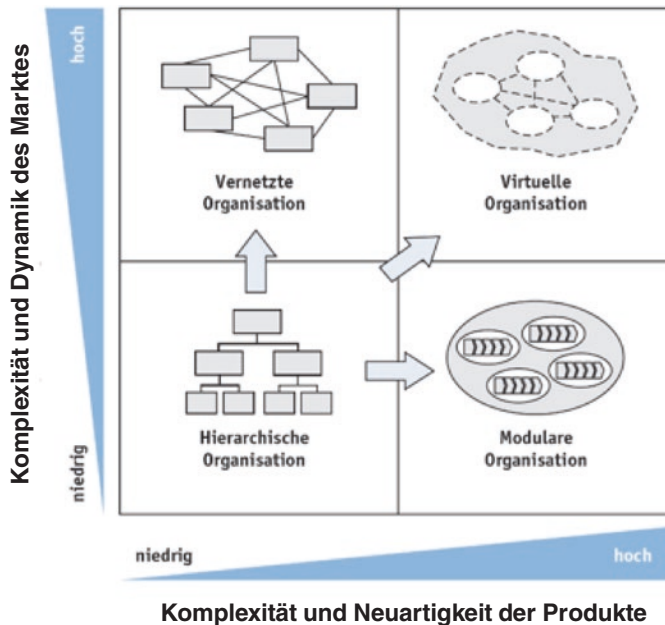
Komplexität und Dynamik des Marktes

hoch

niedrig

Vernetzte Organisation

Virtuelle Organisation

Hierarchische Organisation

Modulare Organisation

niedrig

hoch

Komplexität und Neuartigkeit der Produkte